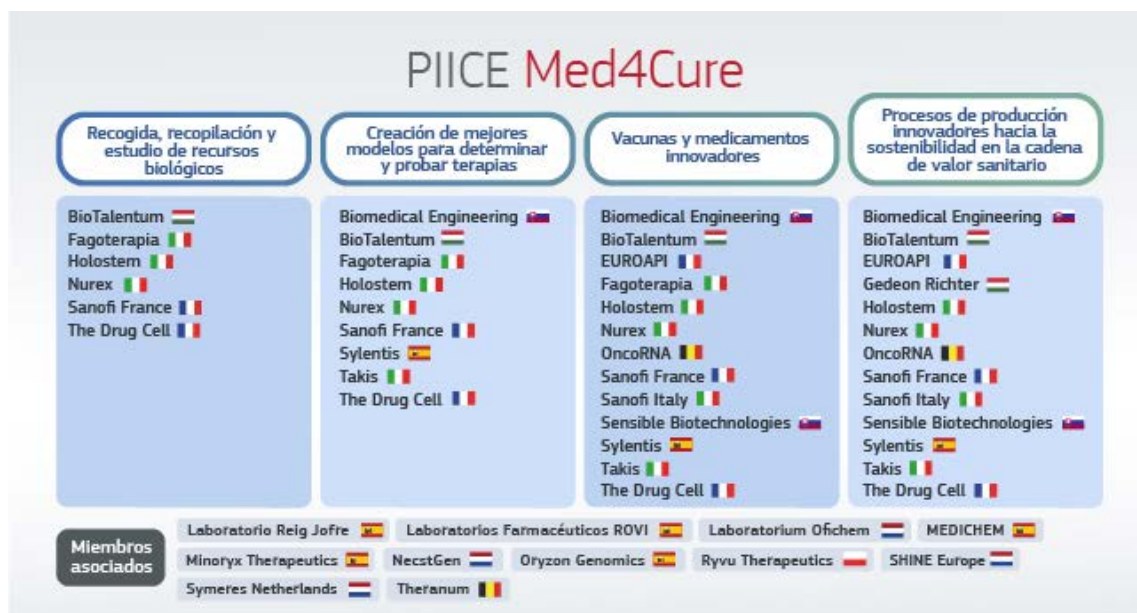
PIICE Med4Cure

Recogida, recopilación y estudio de recursos biológicos

BioTalentum
Fagoterapia
Holostem
Nurex
Sanofi France
The Drug Cell

Creación de mejores modelos para determinar y probar terapias

Biomedical Engineering
BioTalentum
Fagoterapia
Holostem
Nurex
Sanofi France
Sylentis
Takis
The Drug Cell

Vacunas y medicamentos innovadores

Biomedical Engineering
BioTalentum
EUROAPI
Fagoterapia
Holostem
Nurex
OncoRNA
Sanofi France
Sanofi Italy
Sensible Biotechnologies
Sylentis
Takis
The Drug Cell

Procesos de producción innovadores hacia la sostenibilidad en la cadena de valor sanitario

Biomedical Engineering
BioTalentum
EUROAPI
Gedeon Richter
Holostem
Nurex
OncoRNA
Sanofi France
Sanofi Italy
Sensible Biotechnologies
Sylentis
Takis
The Drug Cell

Miembros asociados

Laboratorio Reig Jofre
Laboratorios Farmacéuticos ROVI
Laboratorium Ofichem
MEDICHEM
Minoryx Therapeutics
NecstGen
Oryzon Genomics
Ryvu Therapeutics
SHINE Europe
Symeres Netherlands
Theranum